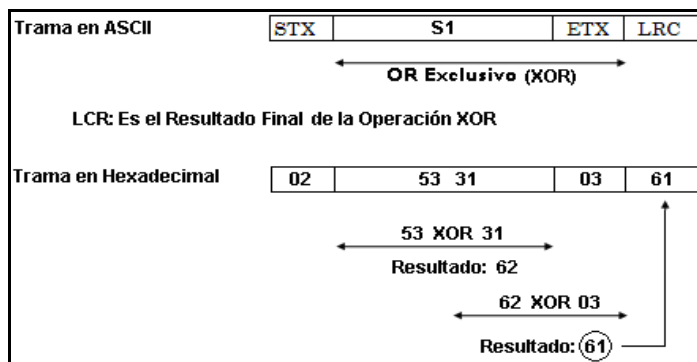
Trama en ASCII

| STX | S1 | ETX | LRC |
|---|---|---|---|

OR Exclusivo (XOR)

LCR: Es el Resultado Final de la Operación XOR

Trama en Hexadecimal

| 02 | 53 31 | 03 | 61 |
|---|---|---|---|

53 XOR 31

Resultado: 62

62 XOR 03

Resultado: 61